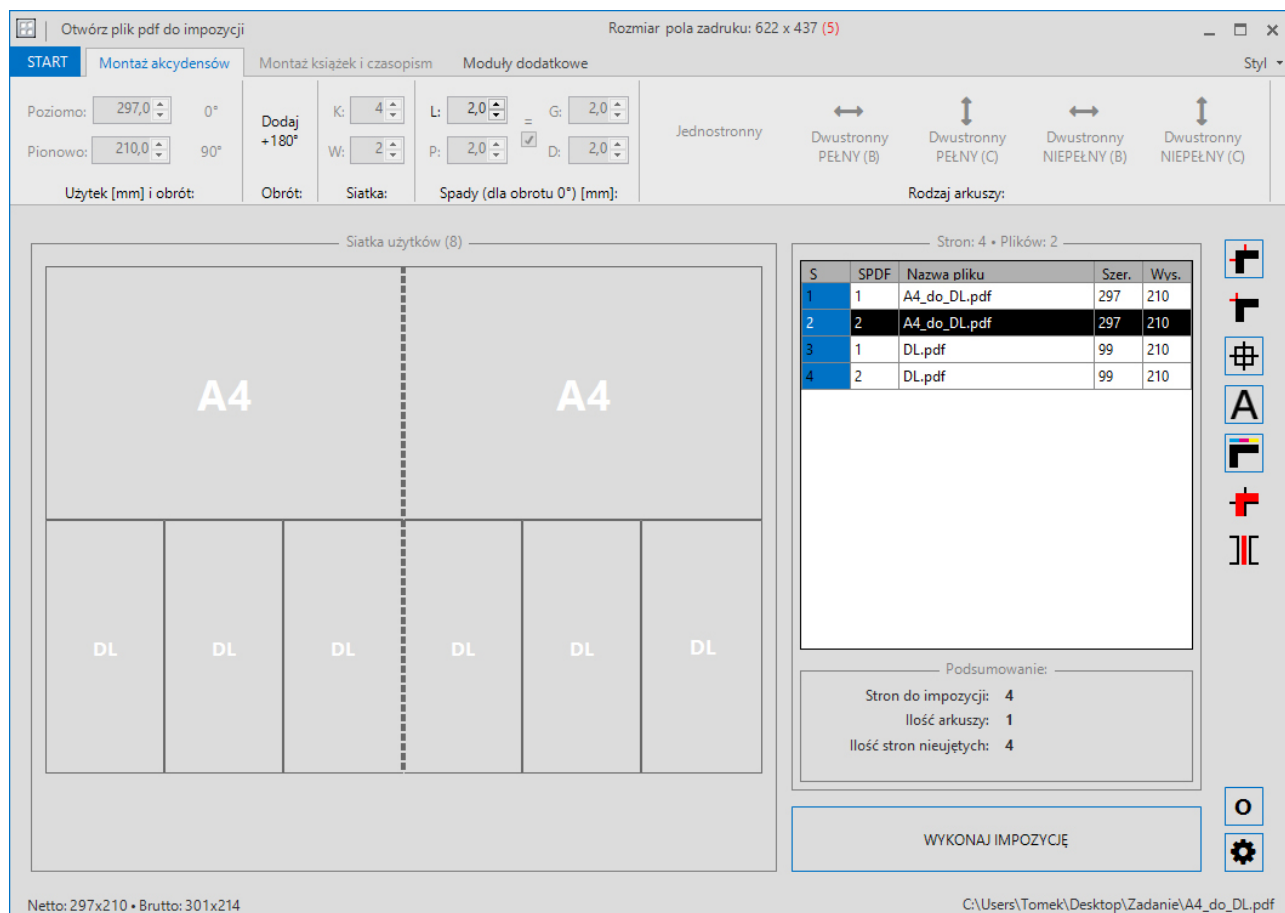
Otwórz plik pdf do impozycji

Rozmiar pola zadruku: 622 x 437 (5)

START
Montaż akcydensów
Montaż książek i czasopism
Moduły dodatkowe
Styl

Poziomo: 297,0 0°
Pionowo: 210,0 90°
Użytek [mm] i obrót:

Dodaj +180°
Obrót:

K: 4
W: 2
Siatka:

L: 2,0
P: 2,0
=
G: 2,0
D: 2,0
Spady (dla obrotu 0°) [mm]:

Jednostronny
Dwustronny PEŁNY (B)
Dwustronny PEŁNY (C)
Dwustronny NIEPEŁNY (B)
Dwustronny NIEPEŁNY (C)
Rodzaj arkuszy:

Siatka użytków (8)

A4
A4
DL
DL
DL
DL
DL
DL

Stron: 4 • Plików: 2

| S | SPDF | Nazwa pliku | Szer. | Wys. |
|---|---|---|---|---|
| 1 | 1 | A4_do_DL.pdf | 297 | 210 |
| 2 | 2 | A4_do_DL.pdf | 297 | 210 |
| 3 | 1 | DL.pdf | 99 | 210 |
| 4 | 2 | DL.pdf | 99 | 210 |

Podsumowanie:
Stron do impozycji: 4
Ilość arkuszy: 1
Ilość stron nieujętych: 4

A

WYKONAJ IMPOZYCJĘ

O

Netto: 297x210 • Brutto: 301x214
C:\Users\Tomek\Desktop\Zadanie\A4_do_DL.pdf